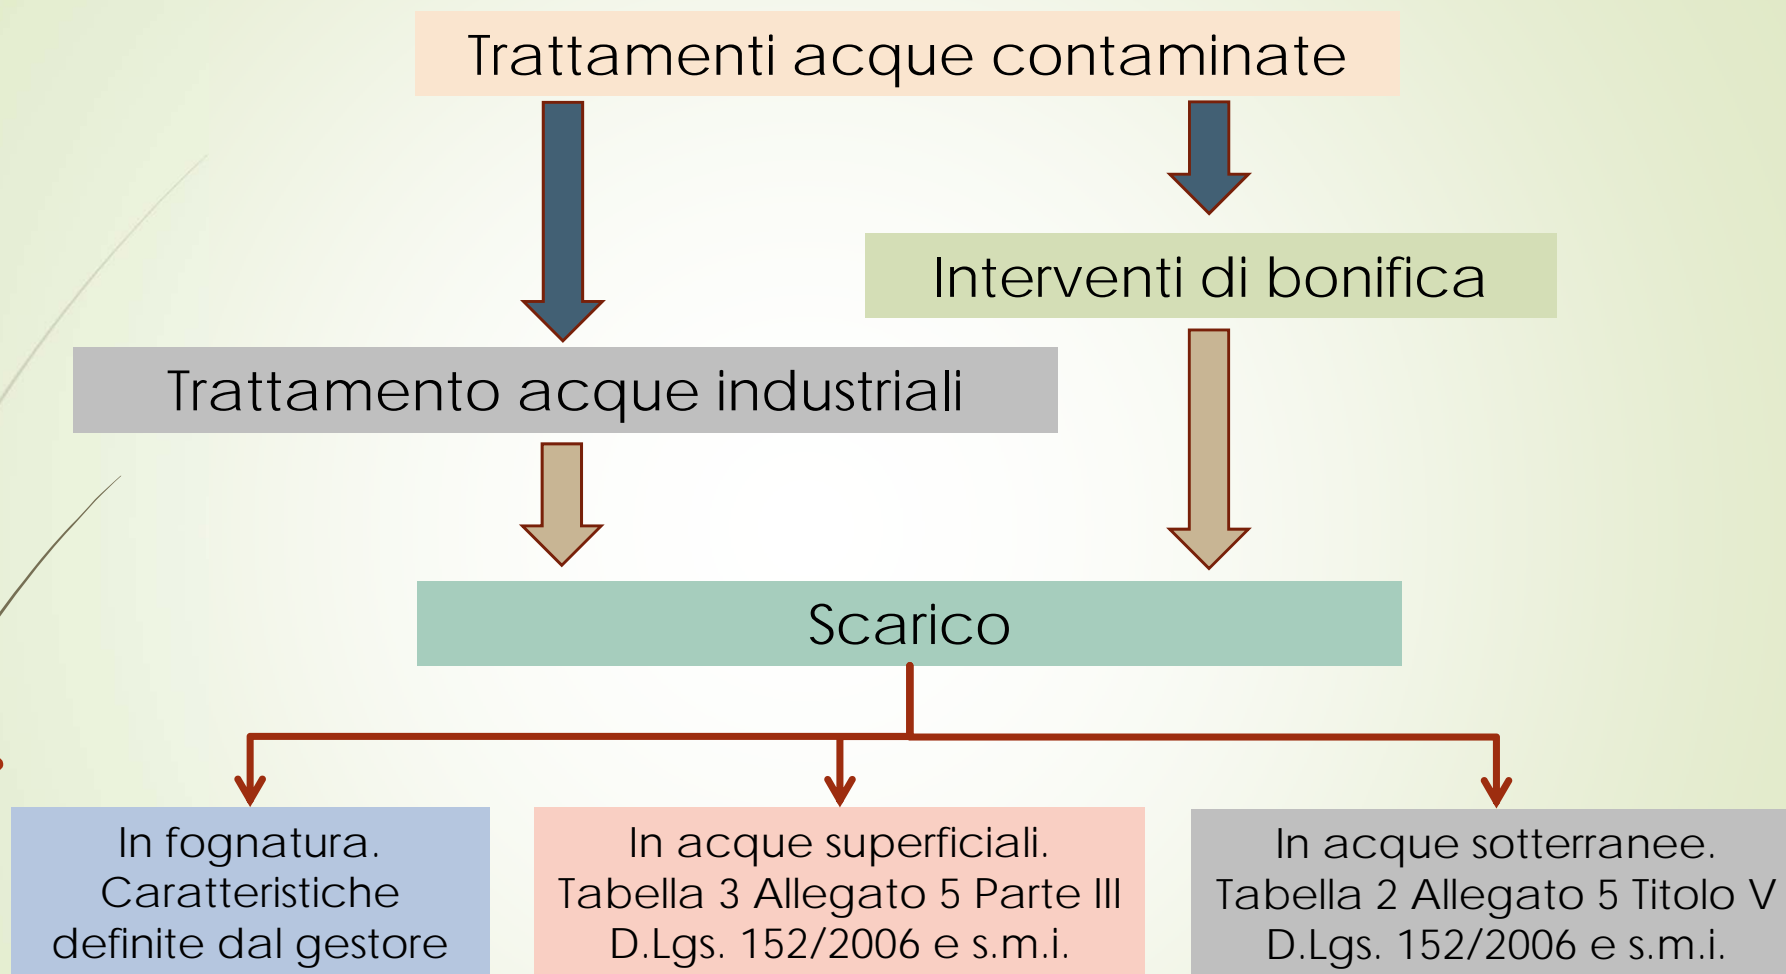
Trattamenti acque contaminate

Interventi di bonifica

Trattamento acque industriali

Scarico

In fognatura. Caratteristiche definite dal gestore

In acque superficiali. Tabella 3 Allegato 5 Parte III D.Lgs. 152/2006 e s.m.i.

In acque sotterranee. Tabella 2 Allegato 5 Titolo V D.Lgs. 152/2006 e s.m.i.